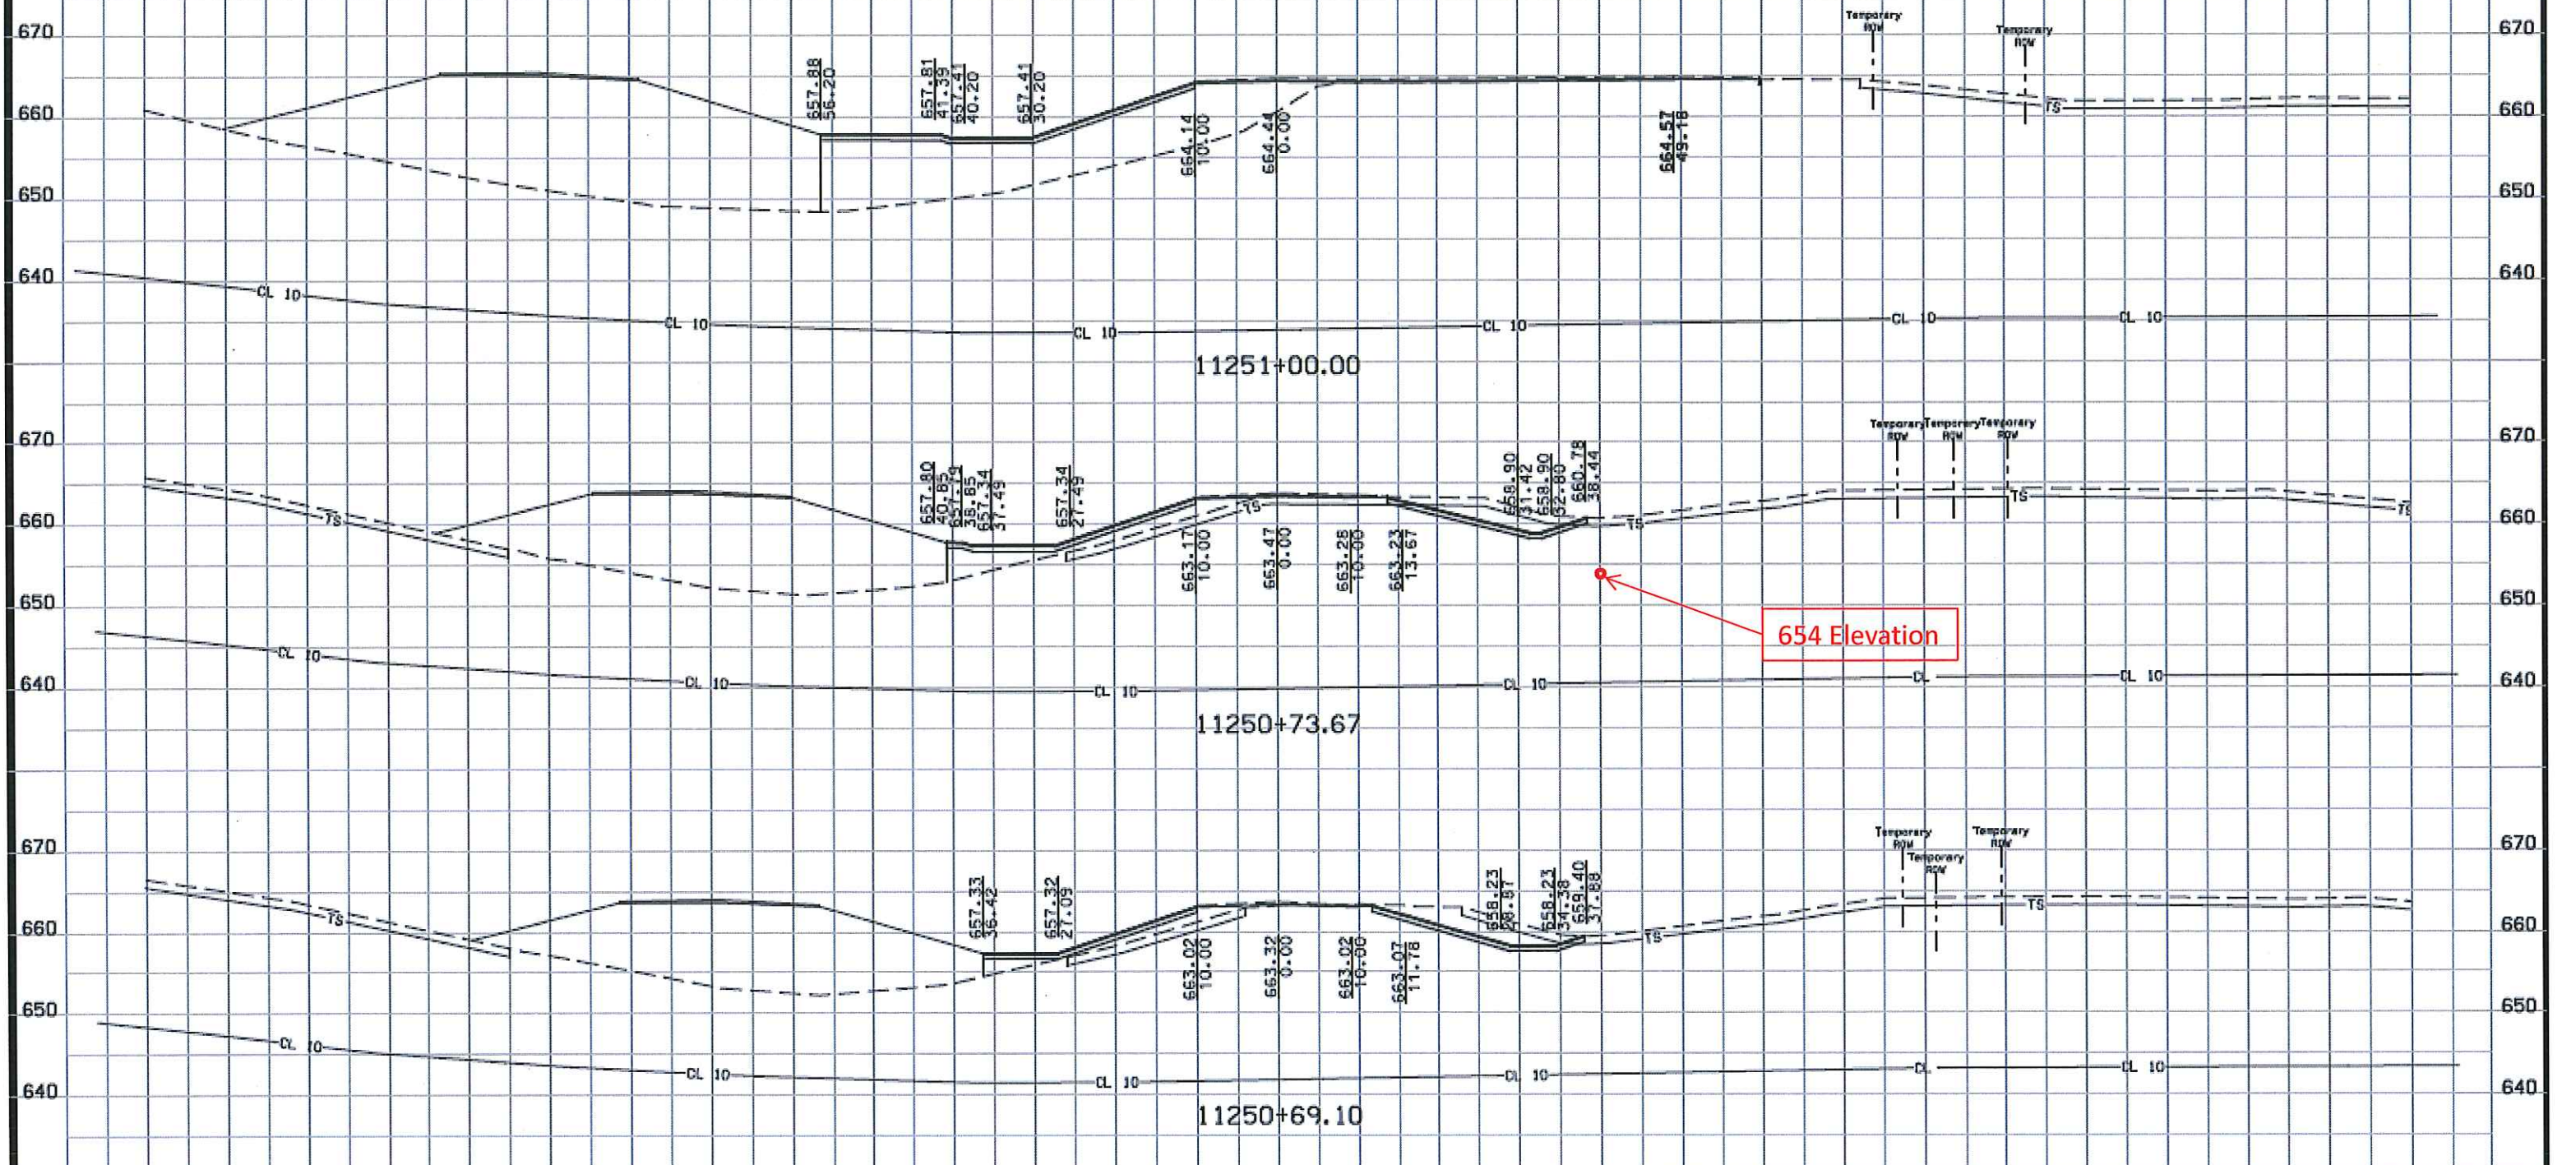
670
660
650
640

657.88
56.20

657.81
41.39
657.41
40.20

657.41
30.20

664.14
10.00

664.44
0.00

664.57
49.18

Temporary
ROW

Temporary
ROW

TS

CL 10
CL 10
CL 10
CL 10
CL 10
CL 10

11251+00.00

670
660
650
640

670
660
650
640

TS

657.80
40.85
657.19
38.85
657.34
37.49

657.34
27.49

TS

663.17
10.00

663.47
0.00

663.28
10.00

663.23
13.67

658.90
31.42
658.90
32.80
660.78
38.44

TS

Temporary
ROW
Temporary
ROW
Temporary
ROW

TS
TS

654 Elevation

CL 10
CL 10
CL 10
CL 10
CL
CL 10

11250+73.67

670
660
650
640

670
660
650
640

TS

657.33
36.42

657.32
27.09

663.02
10.00

663.32
0.00

663.02
10.00

663.07
11.78

658.23
28.87
658.23
34.38
659.40
37.88

TS

Temporary
ROW
Temporary
ROW
Temporary
ROW

TS

CL 10
CL 10
CL 10
CL 10
CL
CL 10

11250+69.10

670
660
650
640